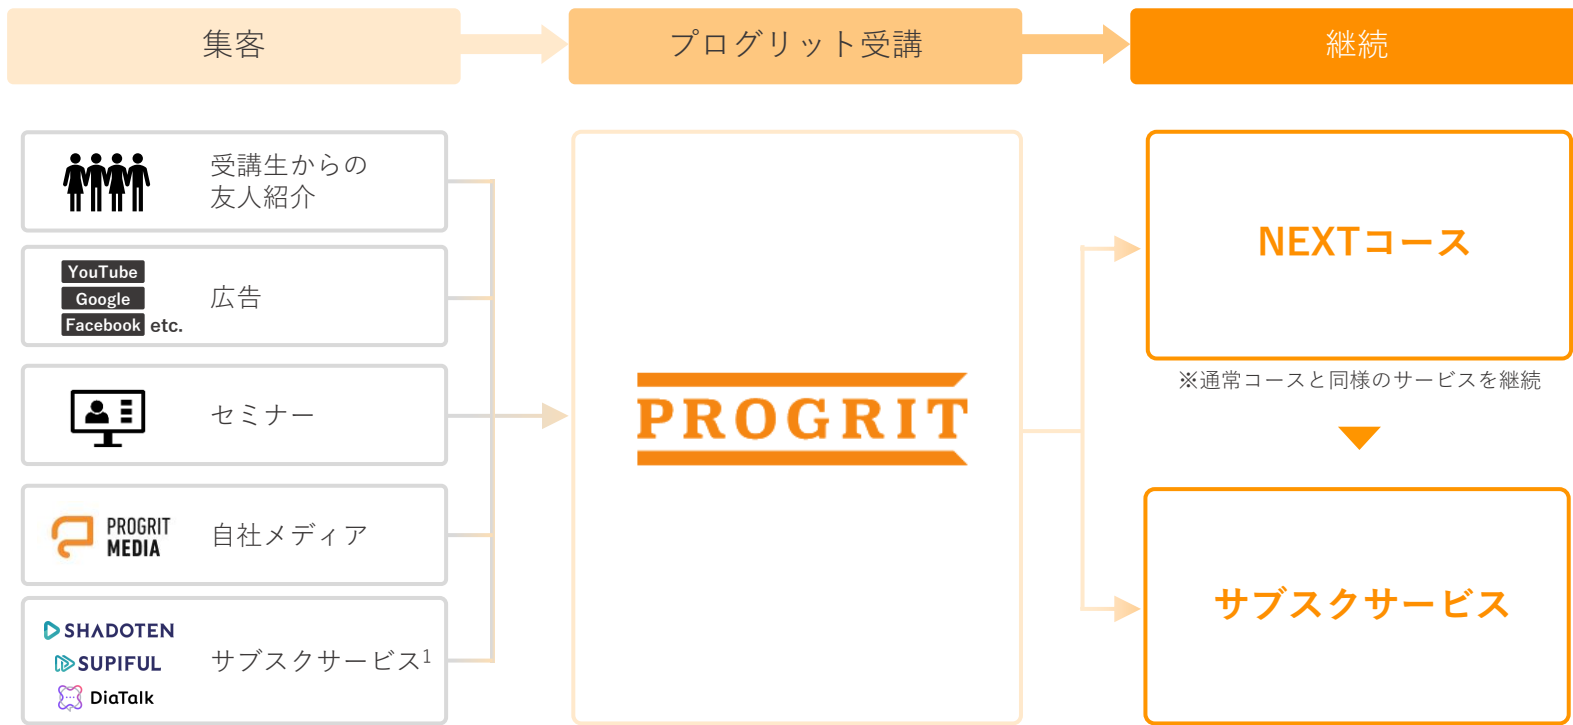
集客

プログリット受講

継続

受講生からの友人紹介

YouTube
Google
Facebook etc.

広告

セミナー

PROGRIT MEDIA

自社メディア

SHADOTEN
SUPIFUL
DiaTalk

サブスクサービス$^1$

PROGRIT

NEXTコース

※通常コースと同様のサービスを継続

サブスクサービス